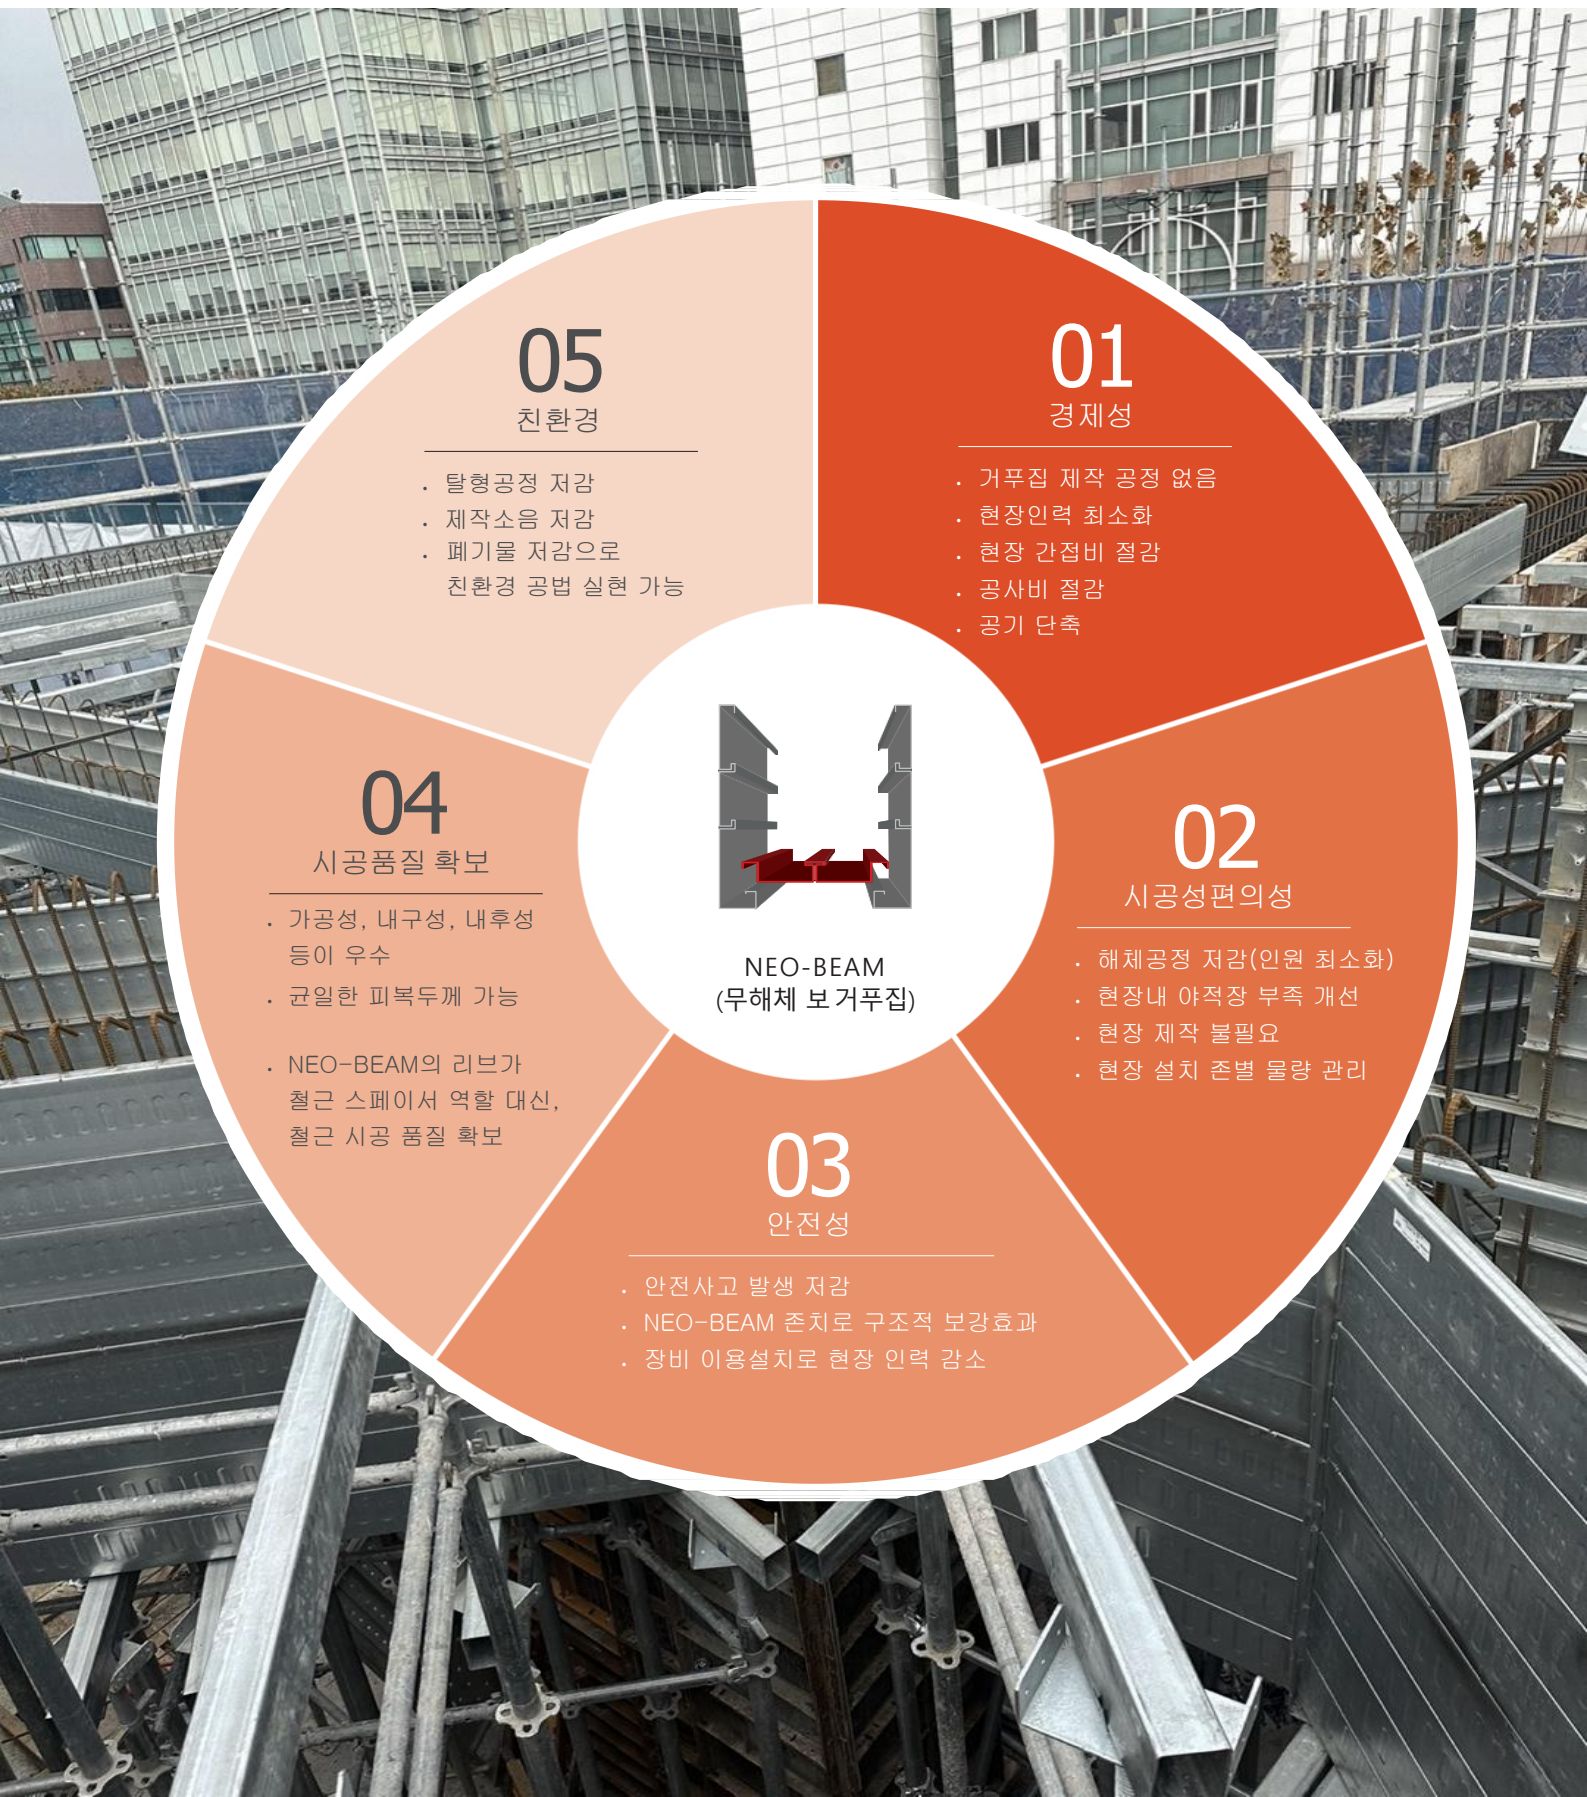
NEO-BEAM
(무해체 보 거푸집)

01
경제성

. 거푸집 제작 공정 없음
. 현장인력 최소화
. 현장 간접비 절감
. 공사비 절감
. 공기 단축

02
시공성편의성

. 해체공정 저감(인원 최소화)
. 현장내 야적장 부족 개선
. 현장 제작 불필요
. 현장 설치 존별 물량 관리

03
안전성

. 안전사고 발생 저감
. NEO-BEAM 존치로 구조적 보강효과
. 장비 이용설치로 현장 인력 감소

04
시공품질 확보

. 가공성, 내구성, 내후성 등이 우수
. 균일한 피복두께 가능

. NEO-BEAM의 리브가 철근 스페이서 역할 대신, 철근 시공 품질 확보

05
친환경

. 탈형공정 저감
. 제작소음 저감
. 폐기물 저감으로 친환경 공법 실현 가능